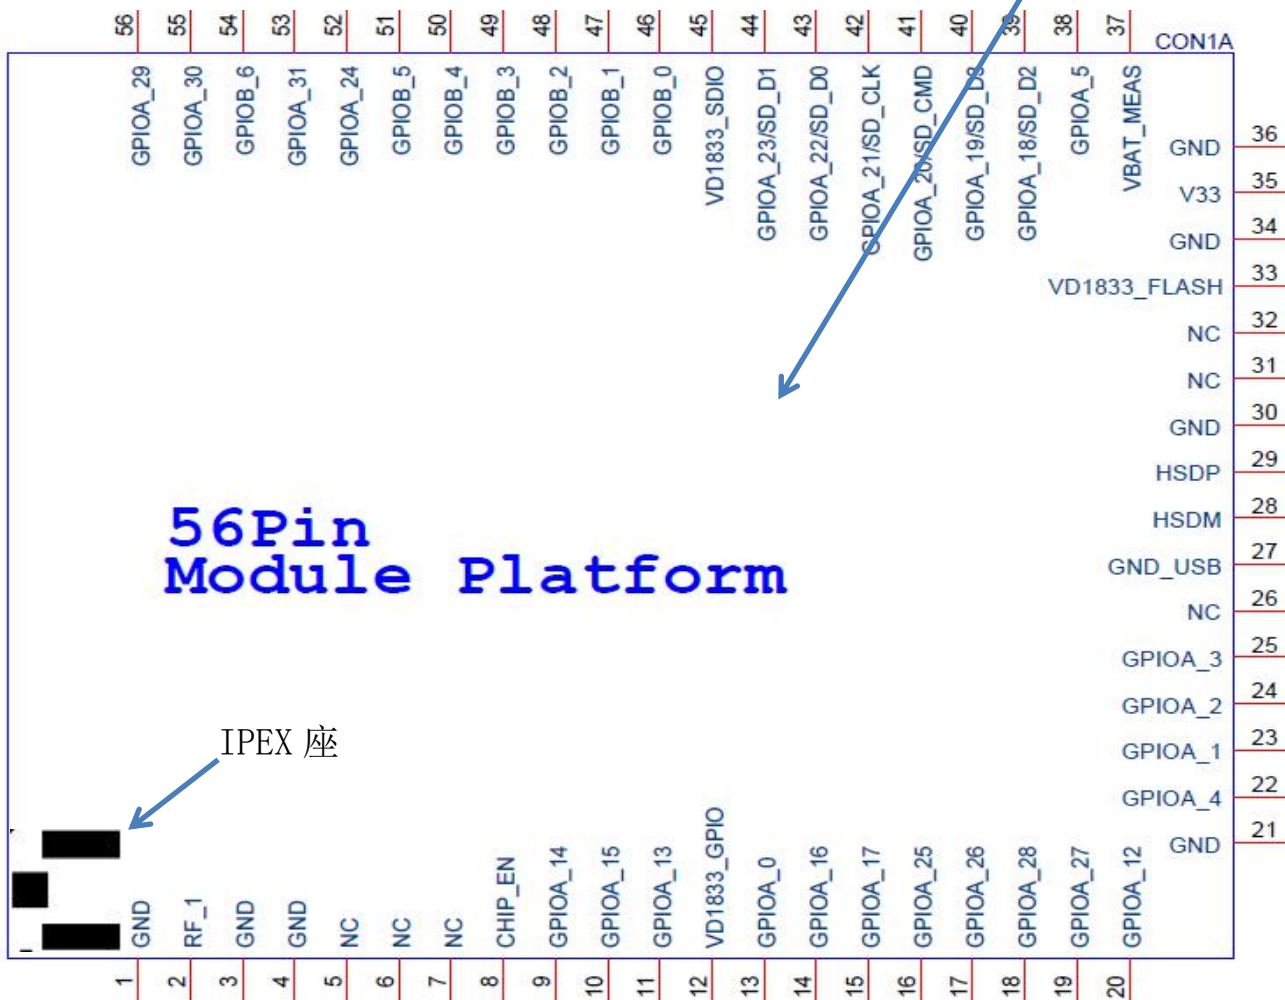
56 55 54 53 52 51 50 49 48 47 46 45 44 43 42 41 40 39 38 37

CON1A

GPIOA_29
GPIOA_30
GPIOB_6
GPIOA_31
GPIOA_24
GPIOB_5
GPIOB_4
GPIOB_3
GPIOB_2
GPIOB_1
GPIOB_0
VD1833_SDIO
GPIOA_23/SD_D1
GPIOA_22/SD_D0
GPIOA_21/SD_CLK
GPIOA_20/SD_CMD
GPIOA_19/SD_D3
GPIOA_18/SD_D2
GPIOA_5
VBAT_MEAS

GND 36
V33 35
GND 34
VD1833_FLASH 33
NC 32
NC 31
GND 30
HSDP 29
HSDM 28
GND_USB 27
NC 26
GPIOA_3 25
GPIOA_2 24
GPIOA_1 23
GPIOA_4 22
GND 21

56Pin
Module Platform

IPEX 座

GND
RF_1
GND
GND
NC
NC
NC
CHIP_EN
GPIOA_14
GPIOA_15
GPIOA_13
VD1833_GPIO
GPIOA_0
GPIOA_16
GPIOA_17
GPIOA_25
GPIOA_26
GPIOA_28
GPIOA_27
GPIOA_12

1 2 3 4 5 6 7 8 9 10 11 12 13 14 15 16 17 18 19 20